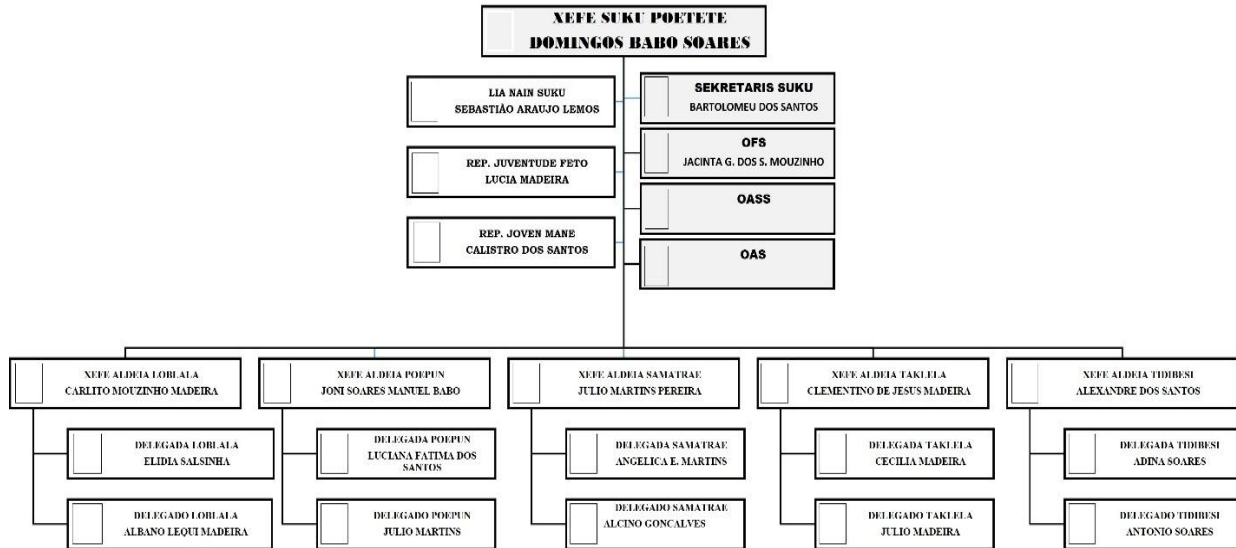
XEFE SUKU POETETE
DOMINGOS BABO SOARES

LIA NAIN SUKU
SEBASTIÃO ARAUJO LEMOS

SEKRETARIS SUKU
BARTOLOMEU DOS SANTOS

REP. JUVENTUDE FETO
LUCIA MADEIRA

OFS
JACINTA G. DOS S. MOUZINHO

OASS

REP. JOVEN MANE
CALISTRO DOS SANTOS

OAS

XEFE ALDEIA LOBLALA
CARLITO MOUZINHO MADEIRA

DELEGADA LOBLALA
ELIDIA SALSINHA

DELEGADO LOBLALA
ALBANO LEQUI MADEIRA

XEFE ALDEIA POEPUN
JONI SOARES MANUEL BABO

DELEGADA POEPUN
LUCIANA FATIMA DOS SANTOS

DELEGADO POEPUN
JULIO MARTINS

XEFE ALDEIA SAMATRAE
JULIO MARTINS PEREIRA

DELEGADA SAMATRAE
ANGELICA E. MARTINS

DELEGADO SAMATRAE
ALCINO GONCALVES

XEFE ALDEIA TAKLELA
CLEMENTINO DE JESUS MADEIRA

DELEGADA TAKLELA
CECILIA MADEIRA

DELEGADO TAKLELA
JULIO MADEIRA

XEFE ALDEIA TIDIBESI
ALEXANDRE DOS SANTOS

DELEGADA TIDIBESI
ADINA SOARES

DELEGADO TIDIBESI
ANTONIO SOARES